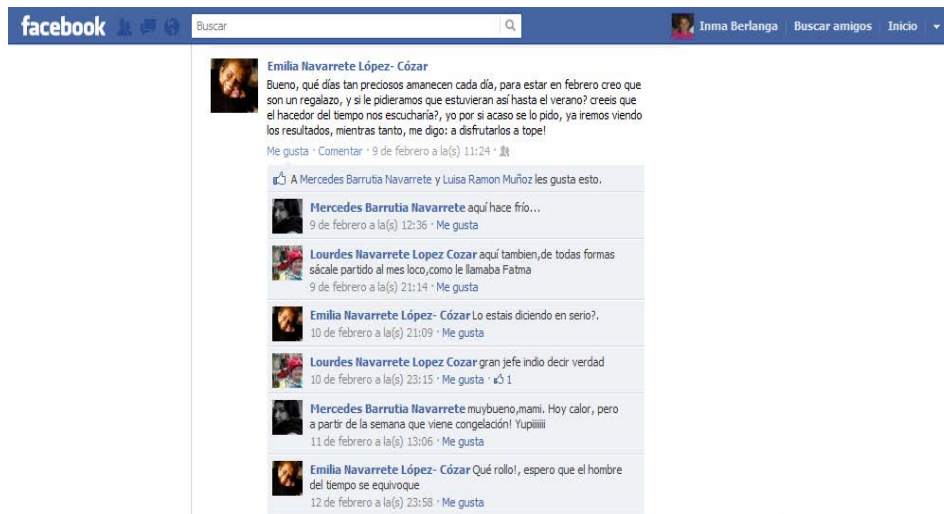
facebook

Buscar

Inma Berlanga Buscar amigos Inicio

Emilia Navarrete López- Cózar
Bueno, qué días tan preciosos amanecen cada día, para estar en febrero creo que son un regalazo, y si le pidieramos que estuvieran así hasta el verano? creeis que el hacedor del tiempo nos escucharía?, yo por si acaso se lo pido, ya iremos viendo los resultados, mientras tanto, me digo: a disfrutarlos a tope!
Me gusta · Comentar · 9 de febrero a la(s) 11:24 ·

A Mercedes Barrutia Navarrete y Luisa Ramon Muñoz les gusta esto.

Mercedes Barrutia Navarrete aquí hace frío...
9 de febrero a la(s) 12:36 · Me gusta

Lourdes Navarrete Lopez Cozar aquí tambien,de todas formas sácale partido al mes loco,como le llamaba Fatma
9 de febrero a la(s) 21:14 · Me gusta

Emilia Navarrete López- Cózar Lo estais diciendo en serio?.
10 de febrero a la(s) 21:09 · Me gusta

Lourdes Navarrete Lopez Cozar gran jefe indio decir verdad
10 de febrero a la(s) 23:15 · Me gusta · 1

Mercedes Barrutia Navarrete muybueno,mami. Hoy calor, pero a partir de la semana que viene congelación! Yupiiiiii
11 de febrero a la(s) 13:06 · Me gusta

Emilia Navarrete López- Cózar Qué rollo!, espero que el hombre del tiempo se equivoque
12 de febrero a la(s) 23:58 · Me gusta